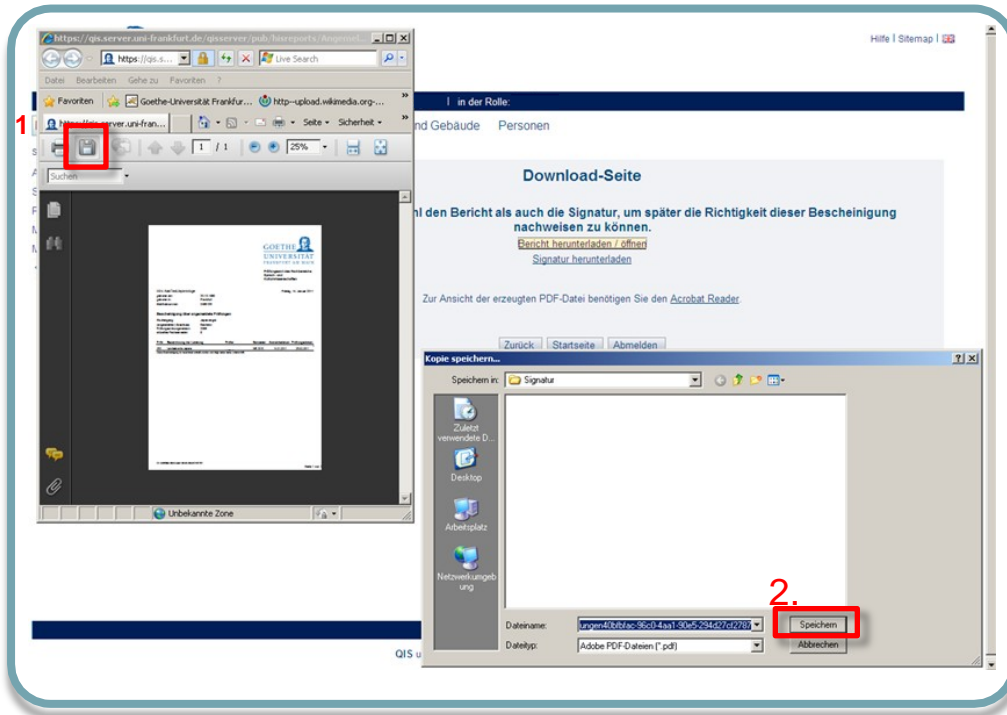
https://qis.server.uni-frankfurt.de/qisserver/pub/hisreports/Angemel...

https://qis.s...

Live Search

Datei Bearbeiten Gehe zu Favoriten ?

Favoriten

Goethe-Universität Frankfur...

http--upload.wikimedia.org-...

https://qis.server.uni-fran...

Seite

Sicherheit

1

1 / 1

25%

Suchen

GOETHE UNIVERSITÄT FRANKFURT AM MAIN

Unbekannte Zone

Hilfe | Sitemap |

| in der Rolle:

nd Gebäude Personen

Download-Seite

hl den Bericht als auch die Signatur, um später die Richtigkeit dieser Bescheinigung nachweisen zu können.

Bericht herunterladen / öffnen

Signatur herunterladen

Zur Ansicht der erzeugten PDF-Datei benötigen Sie den Acrobat Reader.

Zurück Startseite Abmelden

Kopie speichern...

Speichern in: Signatur

Zuletzt verwendete D...

Desktop

Arbeitsplatz

Netzwerkumgebung

2.

Dateiname: ungen40bfbfac-96c0-4aa1-90e5-294d27cf2787

Speichern

Dateityp: Adobe PDF-Dateien (*.pdf)

Abbrechen

QIS u